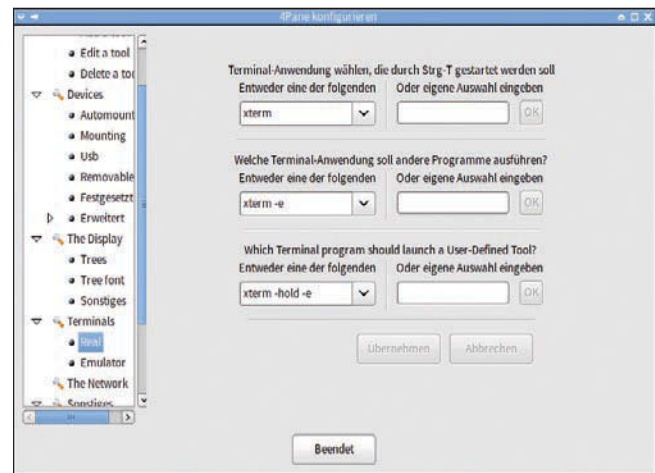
4Pane konfigurieren

Edit a tool
Delete a too
Devices
Automount
Mounting
Usb
Removable
Festgesetzt
Erweitert
The Display
Trees
Tree font
Sonstiges
Terminals
Real
Emulator
The Network
Sonstiges

Terminal-Anwendung wählen, die durch Strg-T gestartet werden soll
Entweder eine der folgenden
Oder eigene Auswahl eingeben
xterm
OK

Welche Terminal-Anwendung soll andere Programme ausführen?
Entweder eine der folgenden
Oder eigene Auswahl eingeben
xterm -e
OK

Which Terminal program should launch a User-Defined Tool?
Entweder eine der folgenden
Oder eigene Auswahl eingeben
xterm -hold -e
OK

Übernehmen
Abbrechen

Beendet